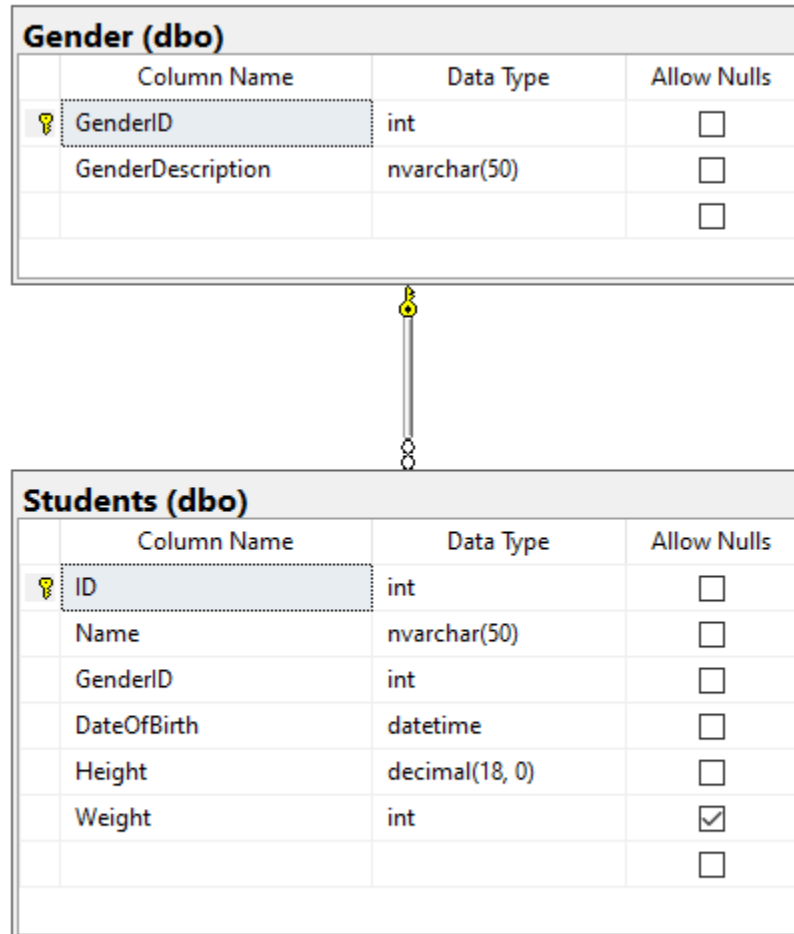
Gender (dbo)

| Column Name | Data Type | Allow Nulls |
|---|---|---|
| GenderID | int | ☐ |
| GenderDescription | nvarchar(50) | ☐ |
| | | ☐ |

Students (dbo)

| Column Name | Data Type | Allow Nulls |
|---|---|---|
| ID | int | ☐ |
| Name | nvarchar(50) | ☐ |
| GenderID | int | ☐ |
| DateOfBirth | datetime | ☐ |
| Height | decimal(18, 0) | ☐ |
| Weight | int | ☑ |
| | | ☐ |